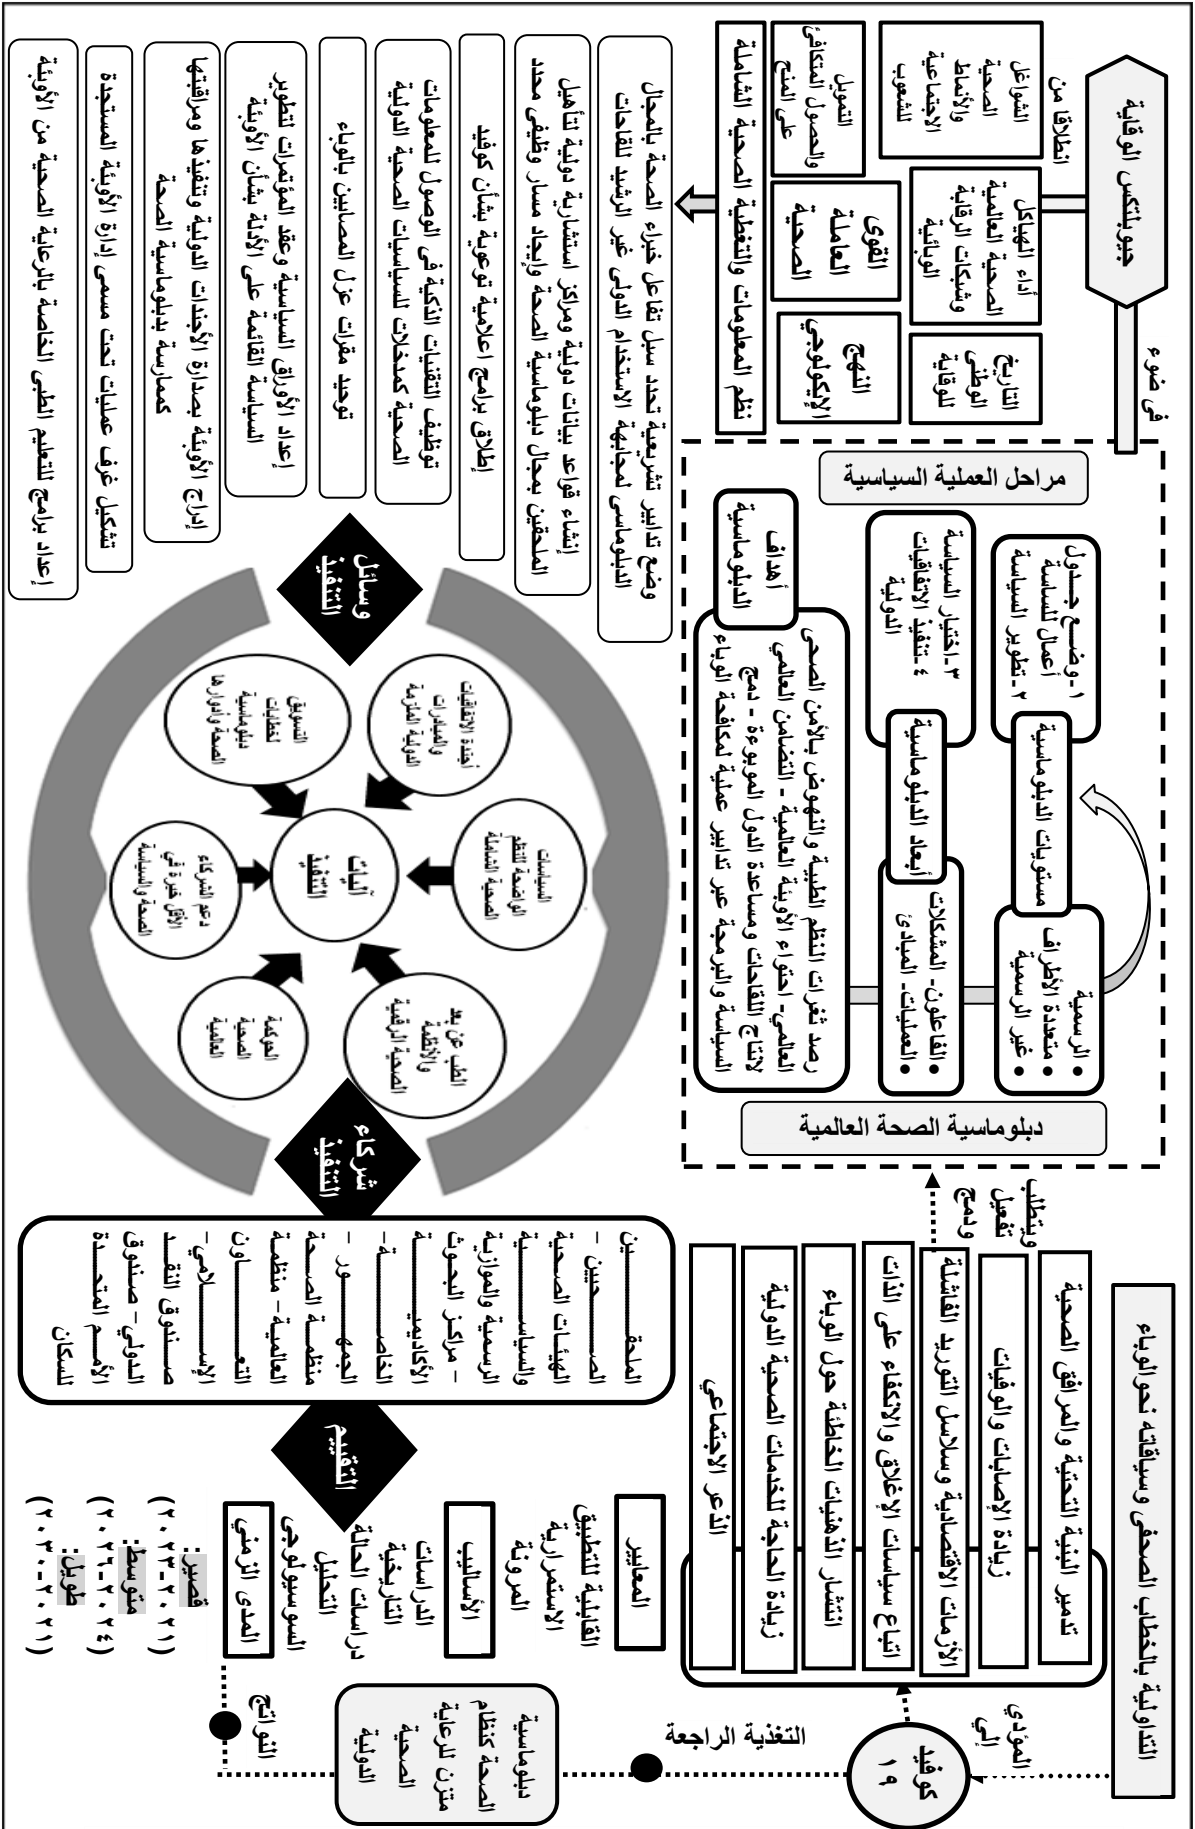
جيوبلتكس الوقاية

انطلاقا من

في ضوء

الشواغل الصحية والأنماط الاجتماعية للشعوب

أداء الهياكل الصحية العالمية وشبكات الوقاية الوبائية

التاريخ الوطني للوقاية

التمويل المتكافئ والحصول على المنح

القوى العاملة الصحية

النهج الإيكولوجي

نظم المعلومات والتغطية الصحية الشاملة

وضع تدابير تشريعية تحدد سبل تفاعل خبراء الصحة بالمجال الدبلوماسي لمجابهة الاستخدام الدولي غير الرشيد للقاحات

إنشاء قواعد بيانات دولية ومراكز استشارية دولية لتأهيل الملحقين بمجال دبلوماسية الصحة وإيجاد مسار وظيفي محدد

إطلاق برامج اعلامية توعوية بشأن كوفيد

توظيف التقنيات الذكية في الوصول للمعلومات الصحية كمدخلات للسياسات الصحية الدولية

توحيد مقرات عزل المصابين بالوباء

إعداد الأوراق السياسية وعقد المؤتمرات لتطوير السياسة القائمة على الأدلة بشأن الأوبئة

إدراج الأوبئة بصدارة الأجندات الدولية وتنفيذها ومراقبتها كممارسة بدبلوماسية الصحة

تشكيل غرف عمليات تحت مسمى إدارة الأوبئة المستجدة

إعداد برامج التعليم الطبي الخاصة بالرعاية الصحية من الأوبئة

مراحل العملية السياسية

١-وضع جدول أعمال السياسة
٢-تطوير السياسة

٣-اختيار السياسة
٤-تنفيذ الاتفاقيات الدولية

أهداف الدبلوماسية

مستويات الدبلوماسية

أبعاد الدبلوماسية

• الرسمية
• متعددة الأطراف
• غير الرسمية

• الفاعلون- المشكلات
• العمليات- المبادئ

رصد ثغرات النظم الطبية والنهوض بالأمن الصحي العالمي- احتواء الأوبئة العالمية- التضامن العالمي لإنتاج اللقاحات ومساعدة الدول الموبوءة - دمج السياسة والبرمجة عبر تدابير عملية لمكافحة الوباء

دبلوماسية الصحة العالمية

وسائل التنفيذ

آليات التنفيذ

أجندة الاتفاقيات والمبادرات الدولية الملزمة

التسويق لمخرجات دبلوماسية الصحة ومواردها

السياسات الراعية للنظم الصحية الشاملة

دعم الشركاء لإحراز تقدم في الصحة والسياسة

الطب عن بعد والأنظمة الصحية الرقمية

الحوكمة الصحية العالمية

شركاء التنفيذ

الملحقين الصحيين - الهيئات الصحية والسياسية الرسمية والموازية - مراكز البحوث الأكاديمية الخاصة - الجمهور - منظمة الصحة العالمية- منظمة التعاون الإسلامي- صندوق النقد الدولي- صندوق الأمم المتحدة للسكان

التقييم

المعايير
القابلية للتطبيق
الاستمرارية
المرونة

الأساليب
الدراسات التاريخية
دراسات الحالة
التحليل السوسيولوجي

المدى الزمني
قصير: (٢٠٢١-٢٠٢٣)
متوسط: (٢٠٢٤-٢٠٢٦)
طويل: (٢٠٣٠-٢٠٣١)

التداولية بالخطاب الصحفي وسياقاته نحو الوباء

المؤدي إلى

كوفيد ١٩

تدمير البنية التحتية والمرافق الصحية

زيادة الإصابات والوفيات

الأزمات الاقتصادية وسلاسل التوريد القاتلة

اتباع سياسات الإغلاق والاكتفاء على الذات

انتشار الذهنيات الخاطئة حول الوباء

زيادة الحاجة للخدمات الصحية الدولية

الذعر الاجتماعي

ويتطلب تفعيل ودمج

التغذية الراجعة

دبلوماسية الصحة كنظام مترن للرعاية الصحية الدولية

النواتج